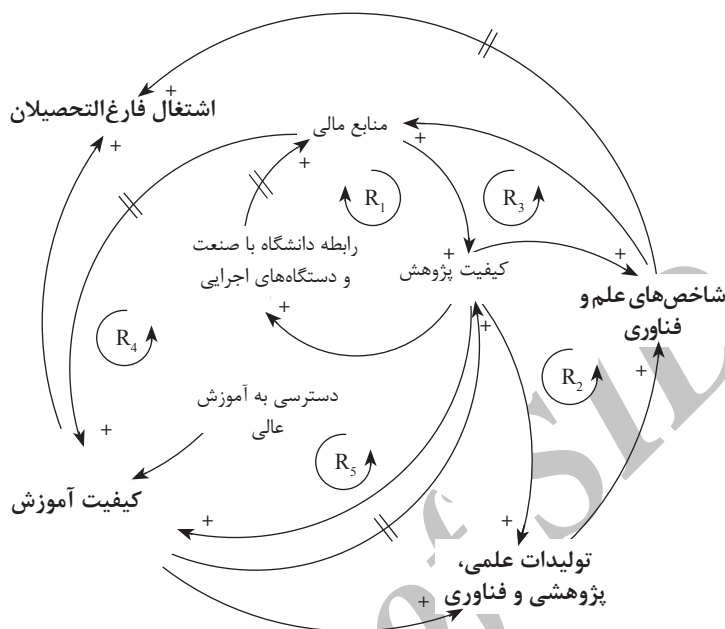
اشتغال فارغ‌التحصیلان
+
منابع مالی
+
+
$R_1$
$R_3$
+
رابطه دانشگاه با صنعت و دستگاه‌های اجرایی
+
کیفیت پژوهش
+
+
شاخص‌های علم و فناوری
+
$R_4$
+
$R_2$
+
دسترسی به آموزش عالی
+
$R_5$
کیفیت آموزش
+
+
تولیدات علمی، پژوهشی و فناوری
+